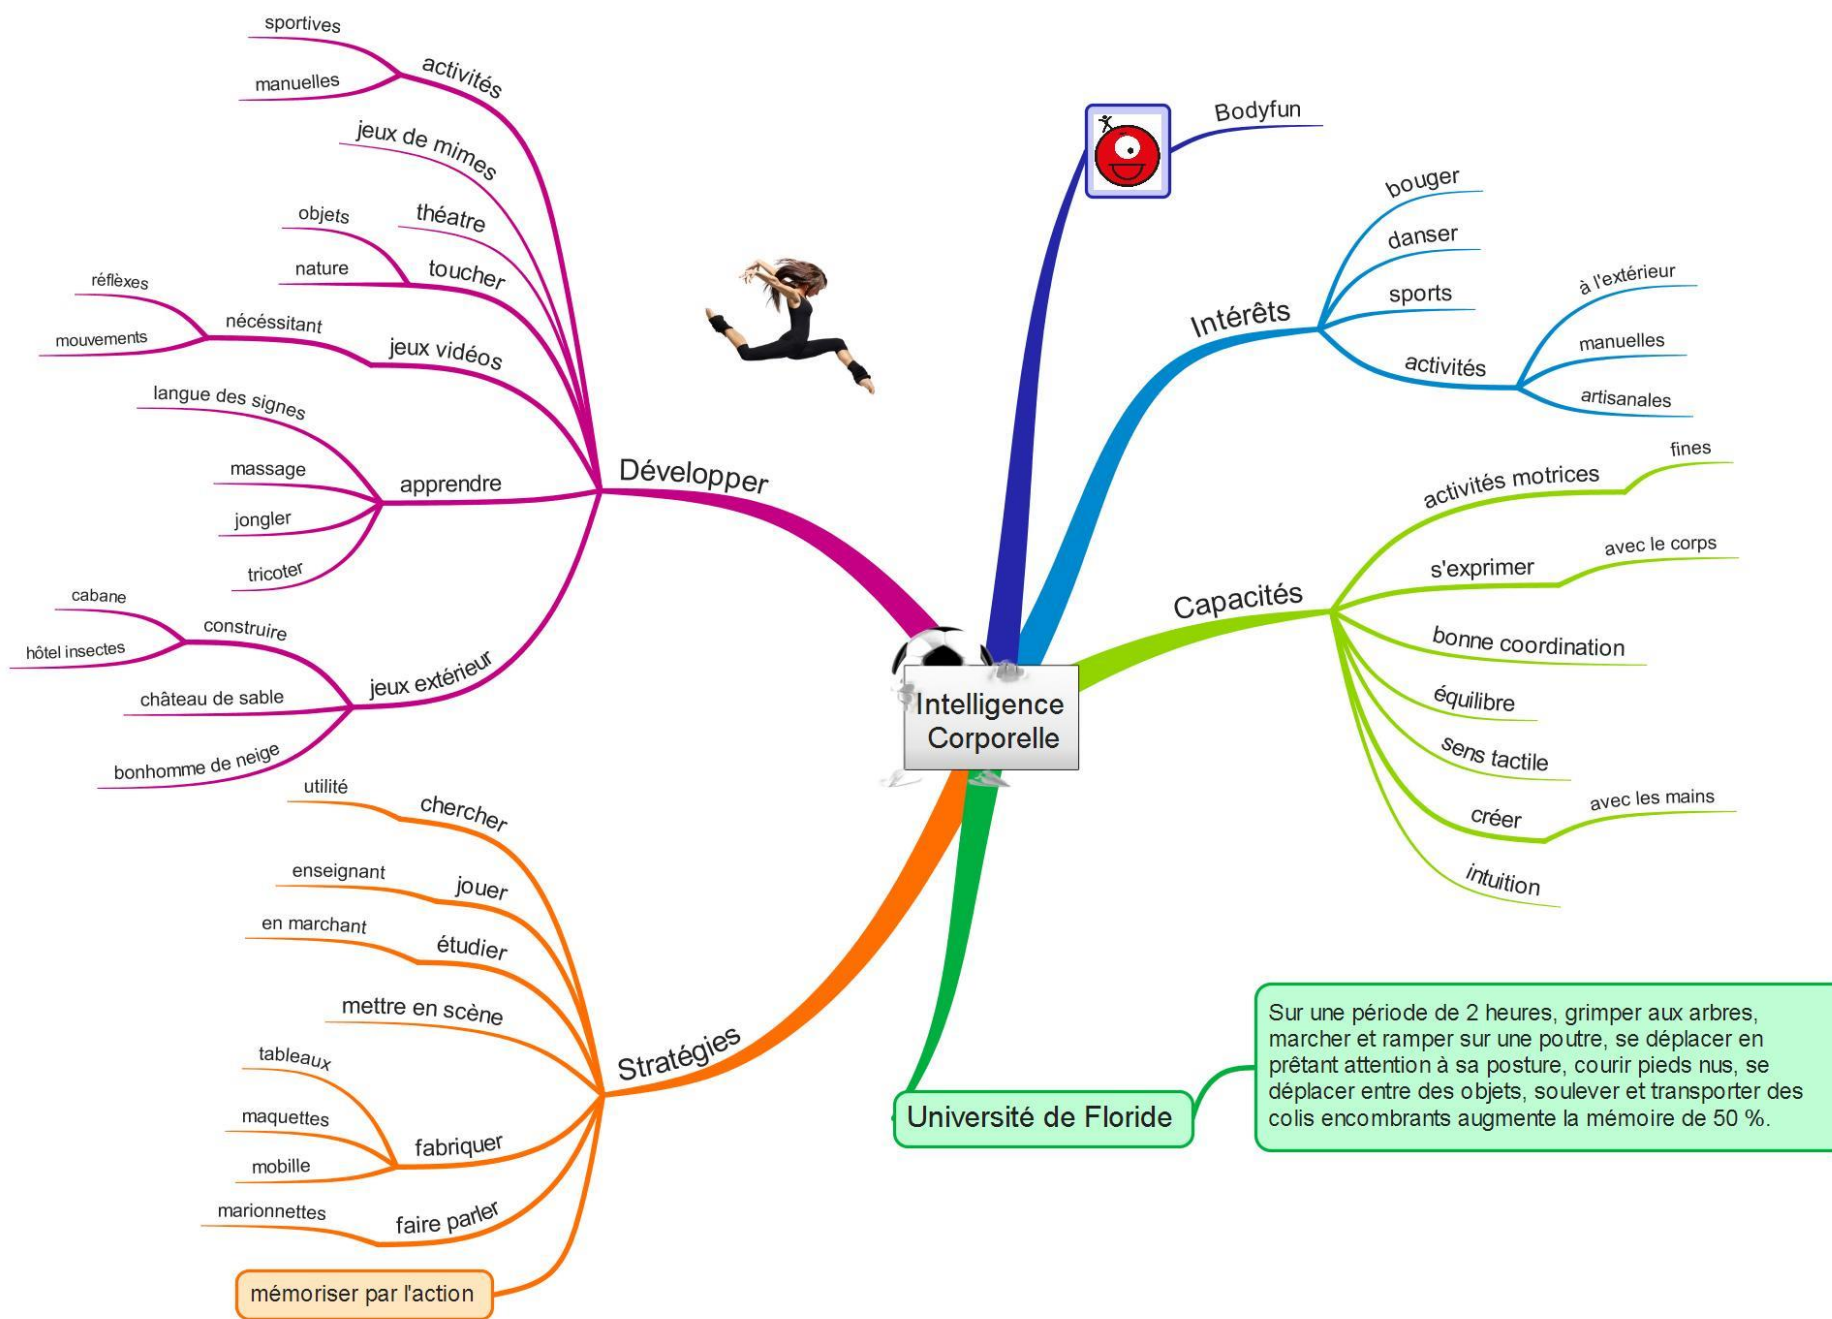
Intelligence Corporelle

Développer
activités
sportives
manuelles
jeux de mimes
théatre
toucher
objets
nature
jeux vidéos
nécéssitant
réflèxes
mouvements
apprendre
langue des signes
massage
jongler
tricoter
jeux extérieur
construire
cabane
hôtel insectes
château de sable
bonhomme de neige

Stratégies
chercher
utilité
jouer
enseignant
étudier
en marchant
mettre en scène
fabriquer
tableaux
maquettes
mobille
faire parler
marionnettes
mémoriser par l'action

Bodyfun

Intérêts
bouger
danser
sports
activités
à l'extérieur
manuelles
artisanales

Capacités
activités motrices
fines
s'exprimer
avec le corps
bonne coordination
équilibre
sens tactile
créer
avec les mains
intuition

Université de Floride
Sur une période de 2 heures, grimper aux arbres, marcher et ramper sur une poutre, se déplacer en prêtant attention à sa posture, courir pieds nus, se déplacer entre des objets, soulever et transporter des colis encombrants augmente la mémoire de 50 %.